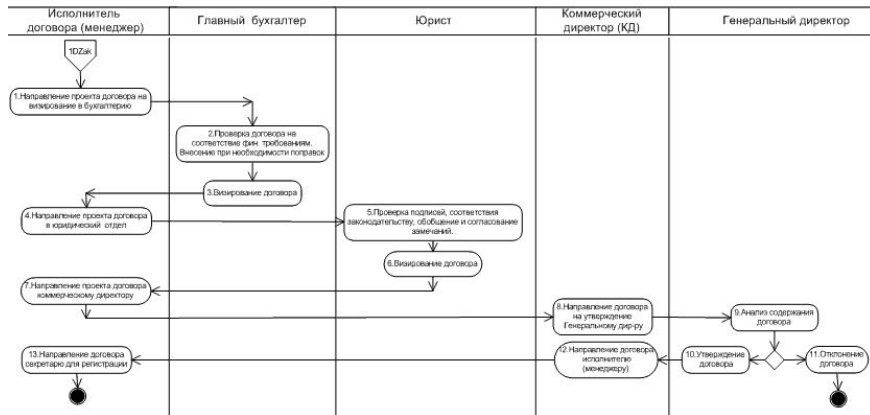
| Исполнитель договора (менеджер) | Главный бухгалтер | Юрист | Коммерческий директор (КД) | Генеральный директор |
|---|---|---|---|---|

1DZak

1.Направление проекта договора на визирование в бухгалтерию

2.Проверка договора на соответствие фин. требованиям. Внесение при необходимости поправок

3.Визирование договора

4.Направление проекта договора в юридический отдел

5.Проверка подписей, соответствия законодательству, обобщение и согласование замечаний.

6.Визирование договора

7.Направление проекта договора коммерческому директору

8.Направление договора на утверждение Генеральному дир-ру

9.Анализ содержания договора

10.Утверждение договора

11.Отклонение договора

12.Направление договора исполнителю (менеджеру)

13.Направление договора секретарю для регистрации